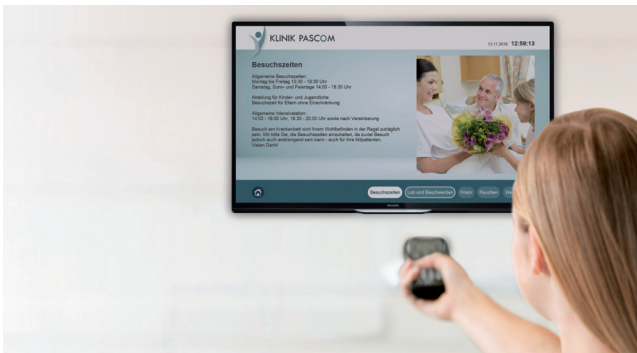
KLINIK PASCOM

12.11.2016 12:59:13

Besuchszeiten

Allgemeine Besuchszeiten
Montag bis Freitag 15:30 - 19:30 Uhr
Samstag, Sonn- und Feiertage 14:00 - 19:30 Uhr

Abteilung für Kinder- und Jugendliche
Besuchszeit für Eltern ohne Einschränkung

Allgemeine Intensivstation
14:00 - 16:00 Uhr, 18:30 - 20:00 Uhr sowie nach Vereinbarung

Besuch am Krankenbett wird Ihrem Wohlbefinden in der Regel zuträglich sein. Wir bitte Sie, die Besuchszeiten einzuhalten, da zuviel Besuch jedoch auch anstrengend sein kann - auch für Ihre Mitpatienten. Vielen Dank!

Besuchszeiten

Lob und Beschwerden

Friseur

Rauchen

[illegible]

PHILIPS